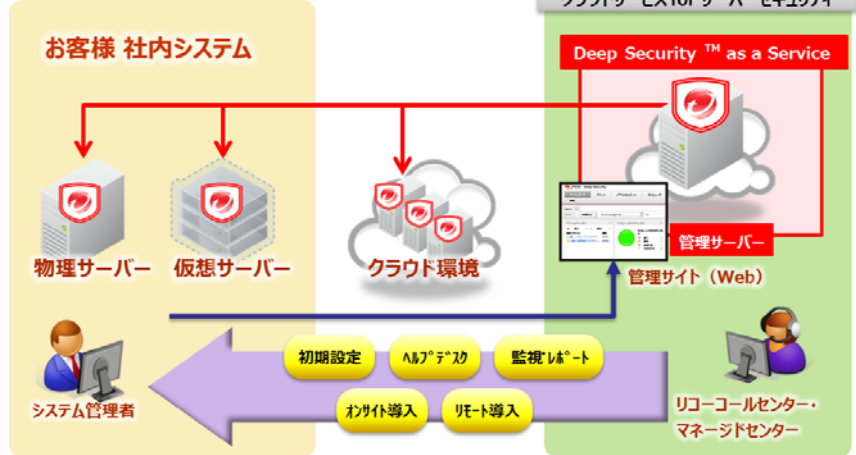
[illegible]

お客様 社内システム

Deep Security ™ as a Service

物理サーバー

仮想サーバー

クラウド環境

管理サーバー

管理サイト（Web）

初期設定

ﾍﾙﾌﾟﾃﾞｽｸ

監視･ﾚﾎﾟｰﾄ

ｵﾝｻｲﾄ導入

ﾘﾓｰﾄ導入

システム管理者

リコーコールセンター・マネージドセンター